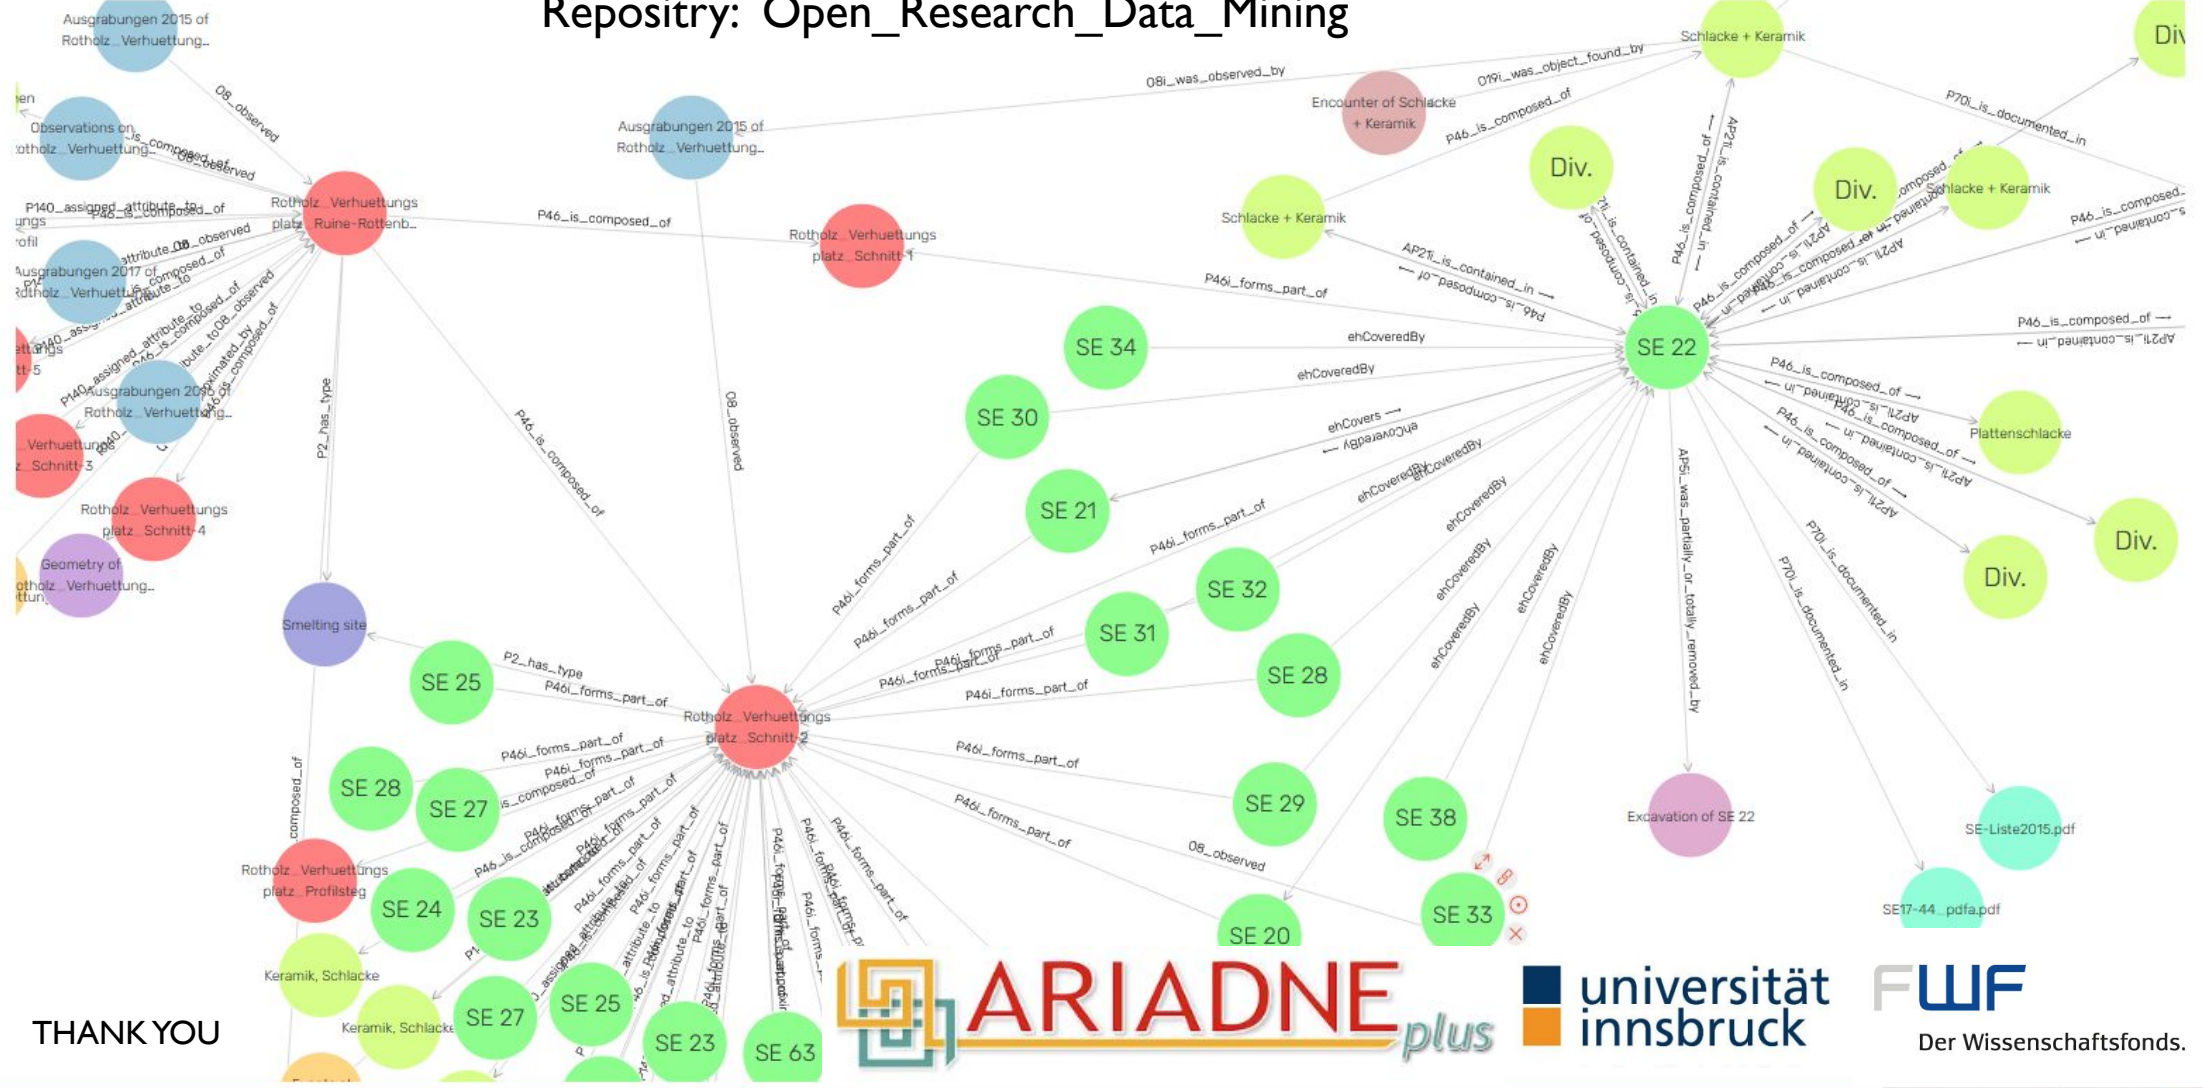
Repositry: Open_Research_Data_Mining

Ausgrabungen 2015 of Rotholz_Verhuettung...

Observations on Rotholz_Verhuettung...

Ausgrabungen 2017 of Rotholz_Verhuettung...

Ausgrabungen 2016 of Rotholz_Verhuettung...

Rotholz_Verhuettungs platz_Ruine-Rottenb...

Rotholz_Verhuettungs platz_Schnitt-3

Rotholz_Verhuettungs platz_Schnitt-4

Geometry of Rotholz_Verhuettung...

Ausgrabungen 2015 of Rotholz_Verhuettung...

Rotholz_Verhuettungs platz_Schnitt-1

Encounter of Schlacke + Keramik

Schlacke + Keramik

Div.

Div.

Schlacke + Keramik

Schlacke + Keramik

SE 34

SE 30

SE 21

SE 22

SE 32

SE 31

SE 28

Plattenschlacke

Div.

Div.

Smelting site

SE 25

Rotholz_Verhuettungs platz_Schnitt-2

SE 28

SE 27

SE 29

SE 38

Excavation of SE 22

SE-Liste2015.pdf

SE17-44_pdfa.pdf

Rotholz_Verhuettungs platz_Profilsteg

SE 24

SE 23

SE 20

SE 33

Keramik, Schlacke

Keramik, Schlacke

SE 27

SE 25

SE 23

SE 63

O8_observed

P46_is_composed_of

P140_assigned_attribute_to

P2_has_type

O8i_was_observed_by

O19i_was_object_found_by

P70i_is_documented_in

AP21i_is_contained_in

P46i_forms_part_of

ehCoveredBy

ehCovers

AP5i_was_partially_or_totally_removed_by

THANK YOU

ARIADNE plus

universität innsbruck

FWF Der Wissenschaftsfonds.